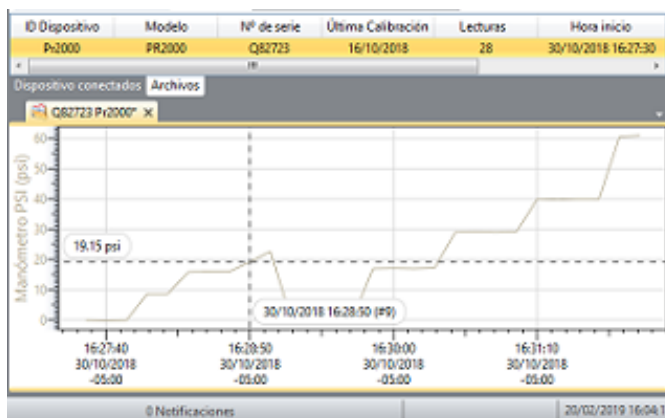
| ID Dispositivo | Modelo | Nº de serie | Última Calibración | Lecturas | Hora inicio |
|---|---|---|---|---|---|
| Pr2000 | PR2000 | Q82723 | 16/10/2018 | 28 | 30/10/2018 16:27:30 |

Dispositivo conectados | Archivos

Q82723 Pr2000* ×

Manómetro PSI (psi)

60
50
40
30
20
10
0

19.15 psi

30/10/2018 16:28:50 (#9)

16:27:40 30/10/2018 -05:00

16:28:50 30/10/2018 -05:00

16:30:00 30/10/2018 -05:00

16:31:10 30/10/2018 -05:00

0 Notificaciones

20/02/2019 16:04